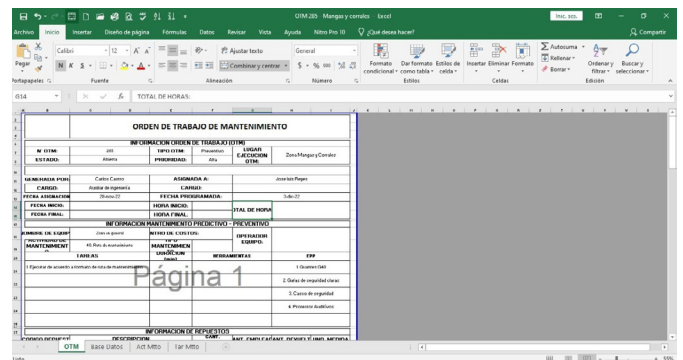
OTM 285 - Mangas y corrales - Excel

Inic. ses.

Archivo Inicio Insertar Diseño de página Fórmulas Datos Revisar Vista Ayuda Nitro Pro 10 ¿Qué desea hacer? Compartir

Pegar Calibri 12 N K S Ajustar texto Combinar y centrar General $ % Formato condicional Dar formato como tabla Estilos de celda Insertar Eliminar Formato Autosuma Rellenar Borrar Ordenar y filtrar Buscar y seleccionar

Portapapeles Fuente Alineación Número Estilos Celdas Edición

G34 TOTAL DE HORAS:

ORDEN DE TRABAJO DE MANTENIMIENTO

INFORMACION ORDEN DE TRABAJO (OTM)

| N OTM: | 285 | TIPO OTM: | Preventivo | LUGAR EJECUCION OTM: | Zona Mangas y Corrales |
|---|---|---|---|---|---|
| ESTADO: | Abierta | PRIORIDAD: | Alta | | |
| GENERADA POR: | Carlos Castro | ASIGNADA A: | | Jose Ivan Reyes | |
| CARGO: | Auxiliar de ingeniería | CARGO: | | | |
| FECHA ASIGNACION: | 28-ene-22 | FECHA PROGRAMADA: | | 3-dic-22 | |
| FECHA INICIO: | | HORA INICIO: | | TOTAL DE HORA | |
| FECHA FINAL: | | HORA FINAL: | | | |

INFORMACION MANTENIMIENTO PREDICTIVO - PREVENTIVO

| NOMBRE DE EQUIPO: | Zona en general | CENTRO DE COSTOS: | | OPERADOR EQUIPO: | |
|---|---|---|---|---|---|
| ACTIVIDAD DE MANTENIMIENTO: | 40. Ruta de mantenimiento | TIPO MANTENIMIENTO: | | | |
| TAREAS | | DURACION (min) | HERRAMIENTAS | | EPP |
| 1.Ejecutar de acuerdo a formato de ruta de mantenimiento | | | | | 1.Guantes Gafi |
| | | | | | 2. Gafas de seguridad claras |
| | | | | | 3. Casco de seguridad |
| | | | | | 4. Protector Auditivo |

Página 1

INFORMACION DE REPUESTOS

CODIGO REPUESTO DESCRIPCION CANT. CANT. EMPLEADA CANT. DEVUELTA UND. MEDIDA

OTM Base Datos Act Mtto Tar Mtto

Listo 55%